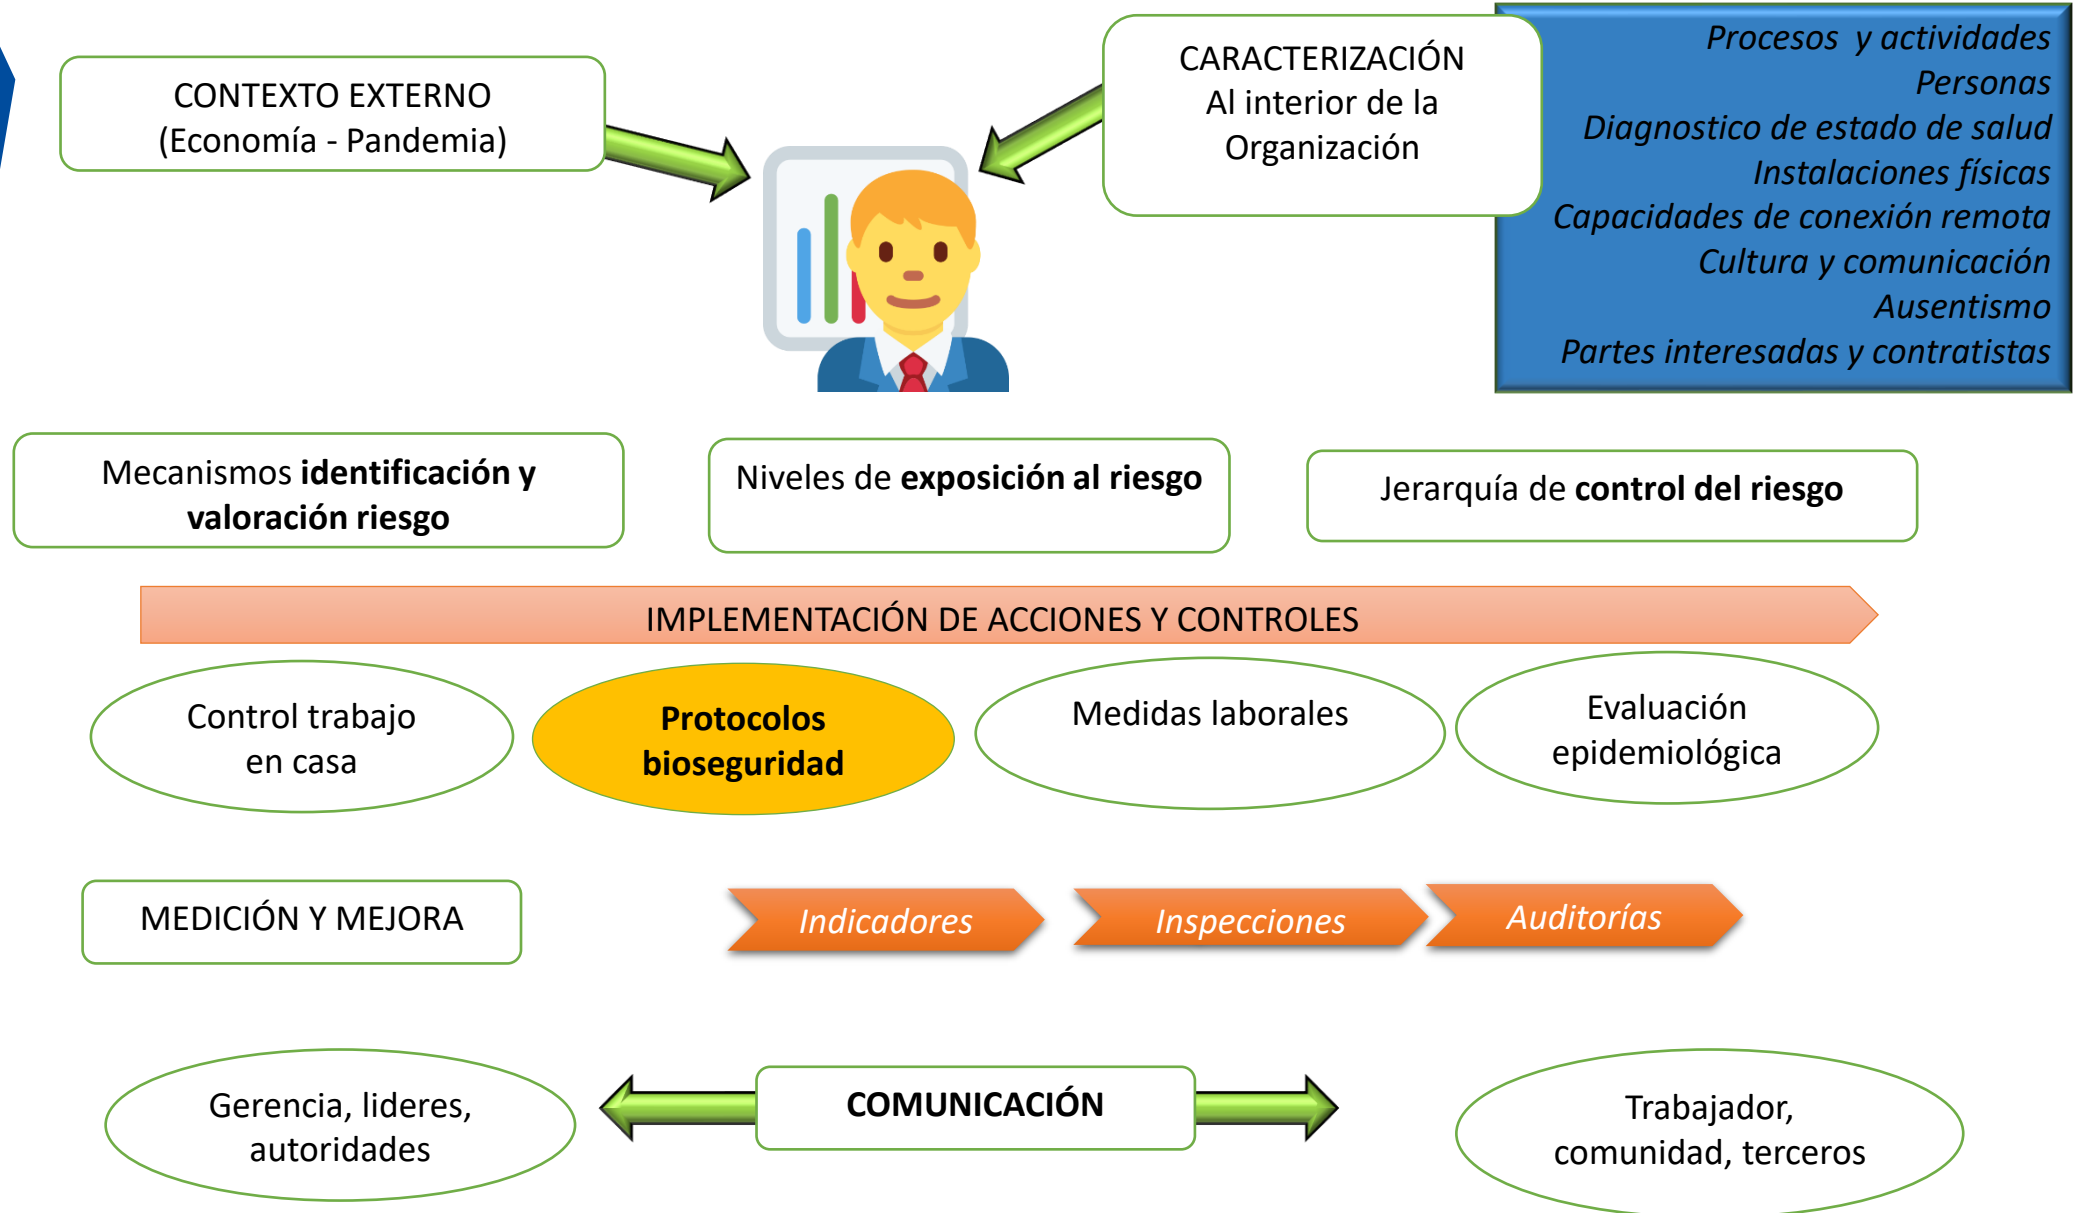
CONTEXTO EXTERNO
(Economía - Pandemia)

CARACTERIZACIÓN
Al interior de la
Organización

Procesos y actividades
Personas
Diagnostico de estado de salud
Instalaciones físicas
Capacidades de conexión remota
Cultura y comunicación
Ausentismo
Partes interesadas y contratistas

Mecanismos **identificación y valoración riesgo**

Niveles de **exposición al riesgo**

Jerarquía de **control del riesgo**

IMPLEMENTACIÓN DE ACCIONES Y CONTROLES

Control trabajo en casa

**Protocolos bioseguridad**

Medidas laborales

Evaluación epidemiológica

MEDICIÓN Y MEJORA

Indicadores

Inspecciones

Auditorías

Gerencia, lideres, autoridades

**COMUNICACIÓN**

Trabajador, comunidad, terceros